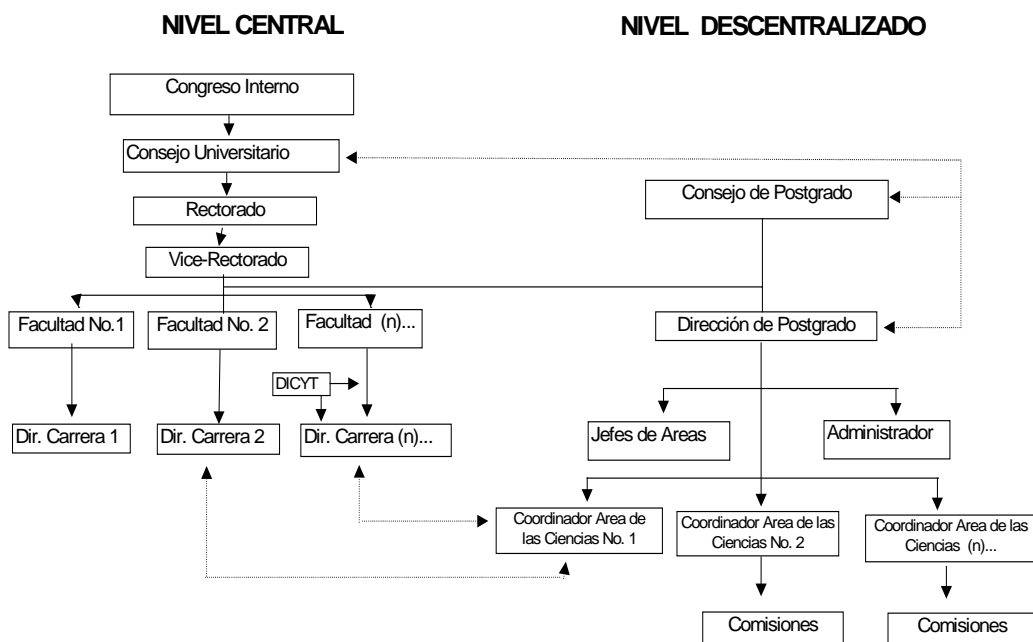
NIVEL CENTRAL

NIVEL DESCENTRALIZADO

Congreso Interno

Consejo Universitario

Rectorado

Vice-Rectorado

Consejo de Postgrado

Facultad No.1

Facultad No. 2

Facultad (n)...

Dirección de Postgrado

DICYT

Dir. Carrera 1

Dir. Carrera 2

Dir. Carrera (n)...

Jefes de Areas

Administrador

Coordinador Area de las Ciencias No. 1

Coordinador Area de las Ciencias No. 2

Coordinador Area de las Ciencias (n)...

Comisiones

Comisiones